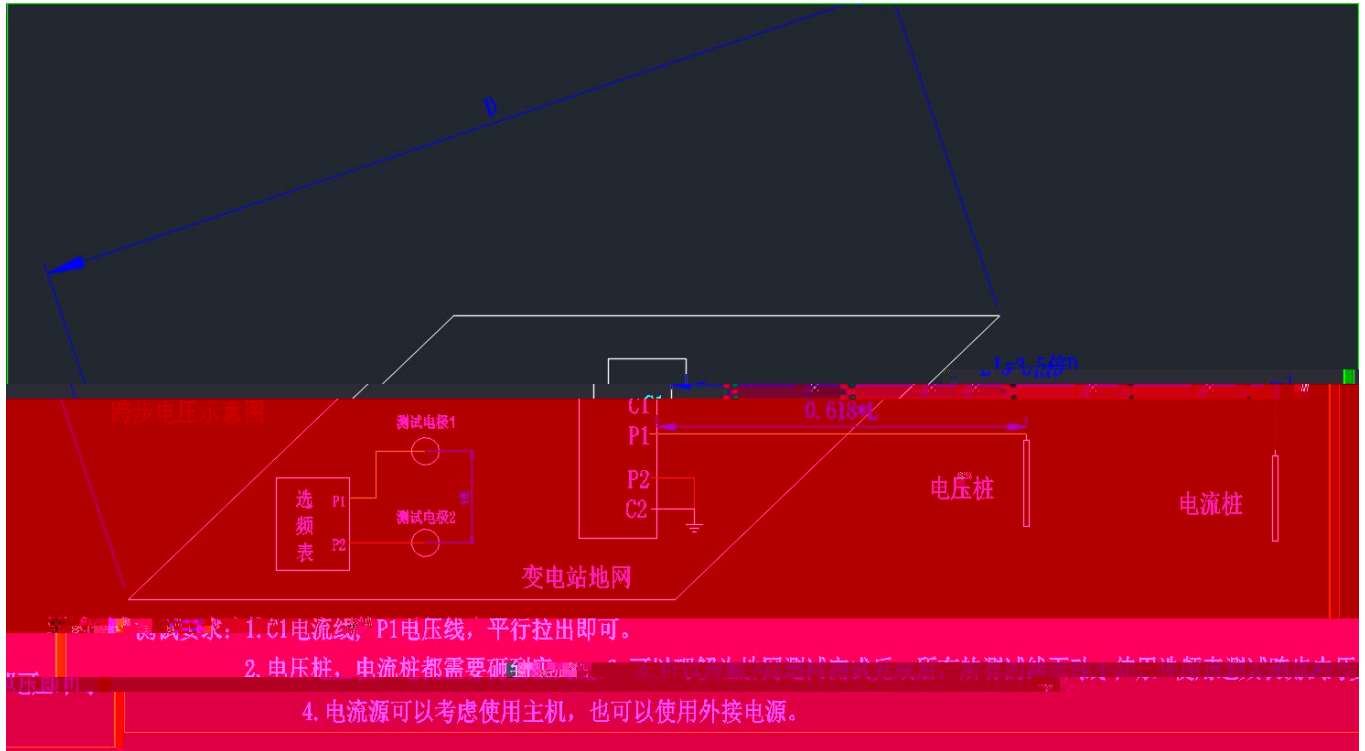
D

跨步电压示意图

测试电极1

测试电极2

选频表

P1

P2

C1

P1

P2

C2

0.618*L

电压桩

电流桩

变电站地网

测试要求：1.C1电流线，P1电压线，平行拉出即可。

2.电压桩，电流桩都需要砸到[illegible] 3.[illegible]

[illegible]压即可。

4.电流源可以考虑使用主机，也可以使用外接电源。